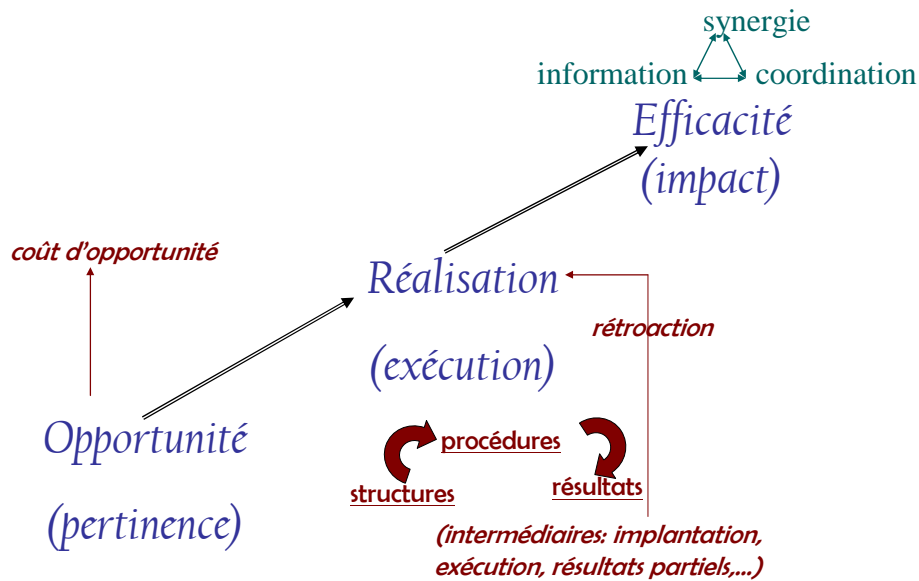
synergie

information coordination

Efficacité

(impact)

coût d'opportunité

Réalisation

rétroaction

(exécution)

Opportunité

procédures

structures

résultats

(pertinence)

(intermédiaires: implantation, exécution, résultats partiels,...)